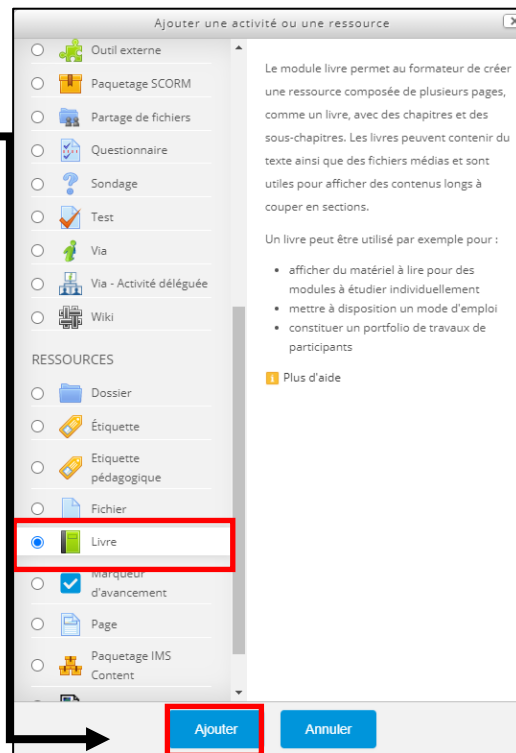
Ajouter une activité ou une ressource

Outil externe
Paquetage SCORM
Partage de fichiers
Questionnaire
Sondage
Test
Via
Via - Activité déléguée
Wiki

RESSOURCES
Dossier
Étiquette
Étiquette pédagogique
Fichier
Livre
Marqueur d'avancement
Page
Paquetage IMS Content

Le module livre permet au formateur de créer une ressource composée de plusieurs pages, comme un livre, avec des chapitres et des sous-chapitres. Les livres peuvent contenir du texte ainsi que des fichiers médias et sont utiles pour afficher des contenus longs à couper en sections.

Un livre peut être utilisé par exemple pour :

- afficher du matériel à lire pour des modules à étudier individuellement
- mettre à disposition un mode d'emploi
- constituer un portfolio de travaux de participants

Plus d'aide

Ajouter
Annuler